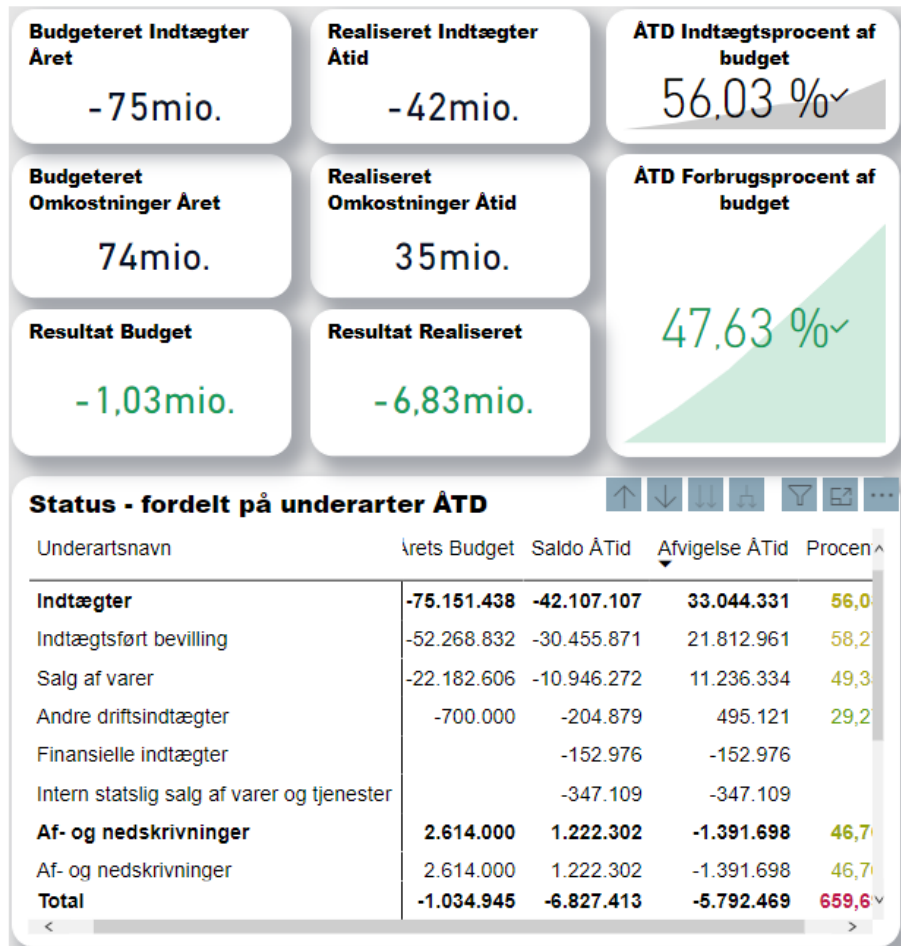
Budgeteret Indtægter Året

-75mio.

Realiseret Indtægter Åtid

-42mio.

ÅTD Indtægtsprocent af budget

56,03 %

Budgeteret Omkostninger Året

74mio.

Realiseret Omkostninger Åtid

35mio.

ÅTD Forbrugsprocent af budget

47,63 %

Resultat Budget

-1,03mio.

Resultat Realiseret

-6,83mio.

Status - fordelt på underarter ÅTD

| Underartsnavn | ırets Budget | Saldo ÅTid | Afvigelse ÅTid | Procen |
|---|---|---|---|---|
| Indtægter | -75.151.438 | -42.107.107 | 33.044.331 | 56,0 |
| Indtægtsført bevilling | -52.268.832 | -30.455.871 | 21.812.961 | 58,2 |
| Salg af varer | -22.182.606 | -10.946.272 | 11.236.334 | 49,3 |
| Andre driftsindtægter | -700.000 | -204.879 | 495.121 | 29,2 |
| Finansielle indtægter | | -152.976 | -152.976 | |
| Intern statslig salg af varer og tjenester | | -347.109 | -347.109 | |
| Af- og nedskrivninger | 2.614.000 | 1.222.302 | -1.391.698 | 46,7 |
| Af- og nedskrivninger | 2.614.000 | 1.222.302 | -1.391.698 | 46,7 |
| Total | -1.034.945 | -6.827.413 | -5.792.469 | 659,6 |